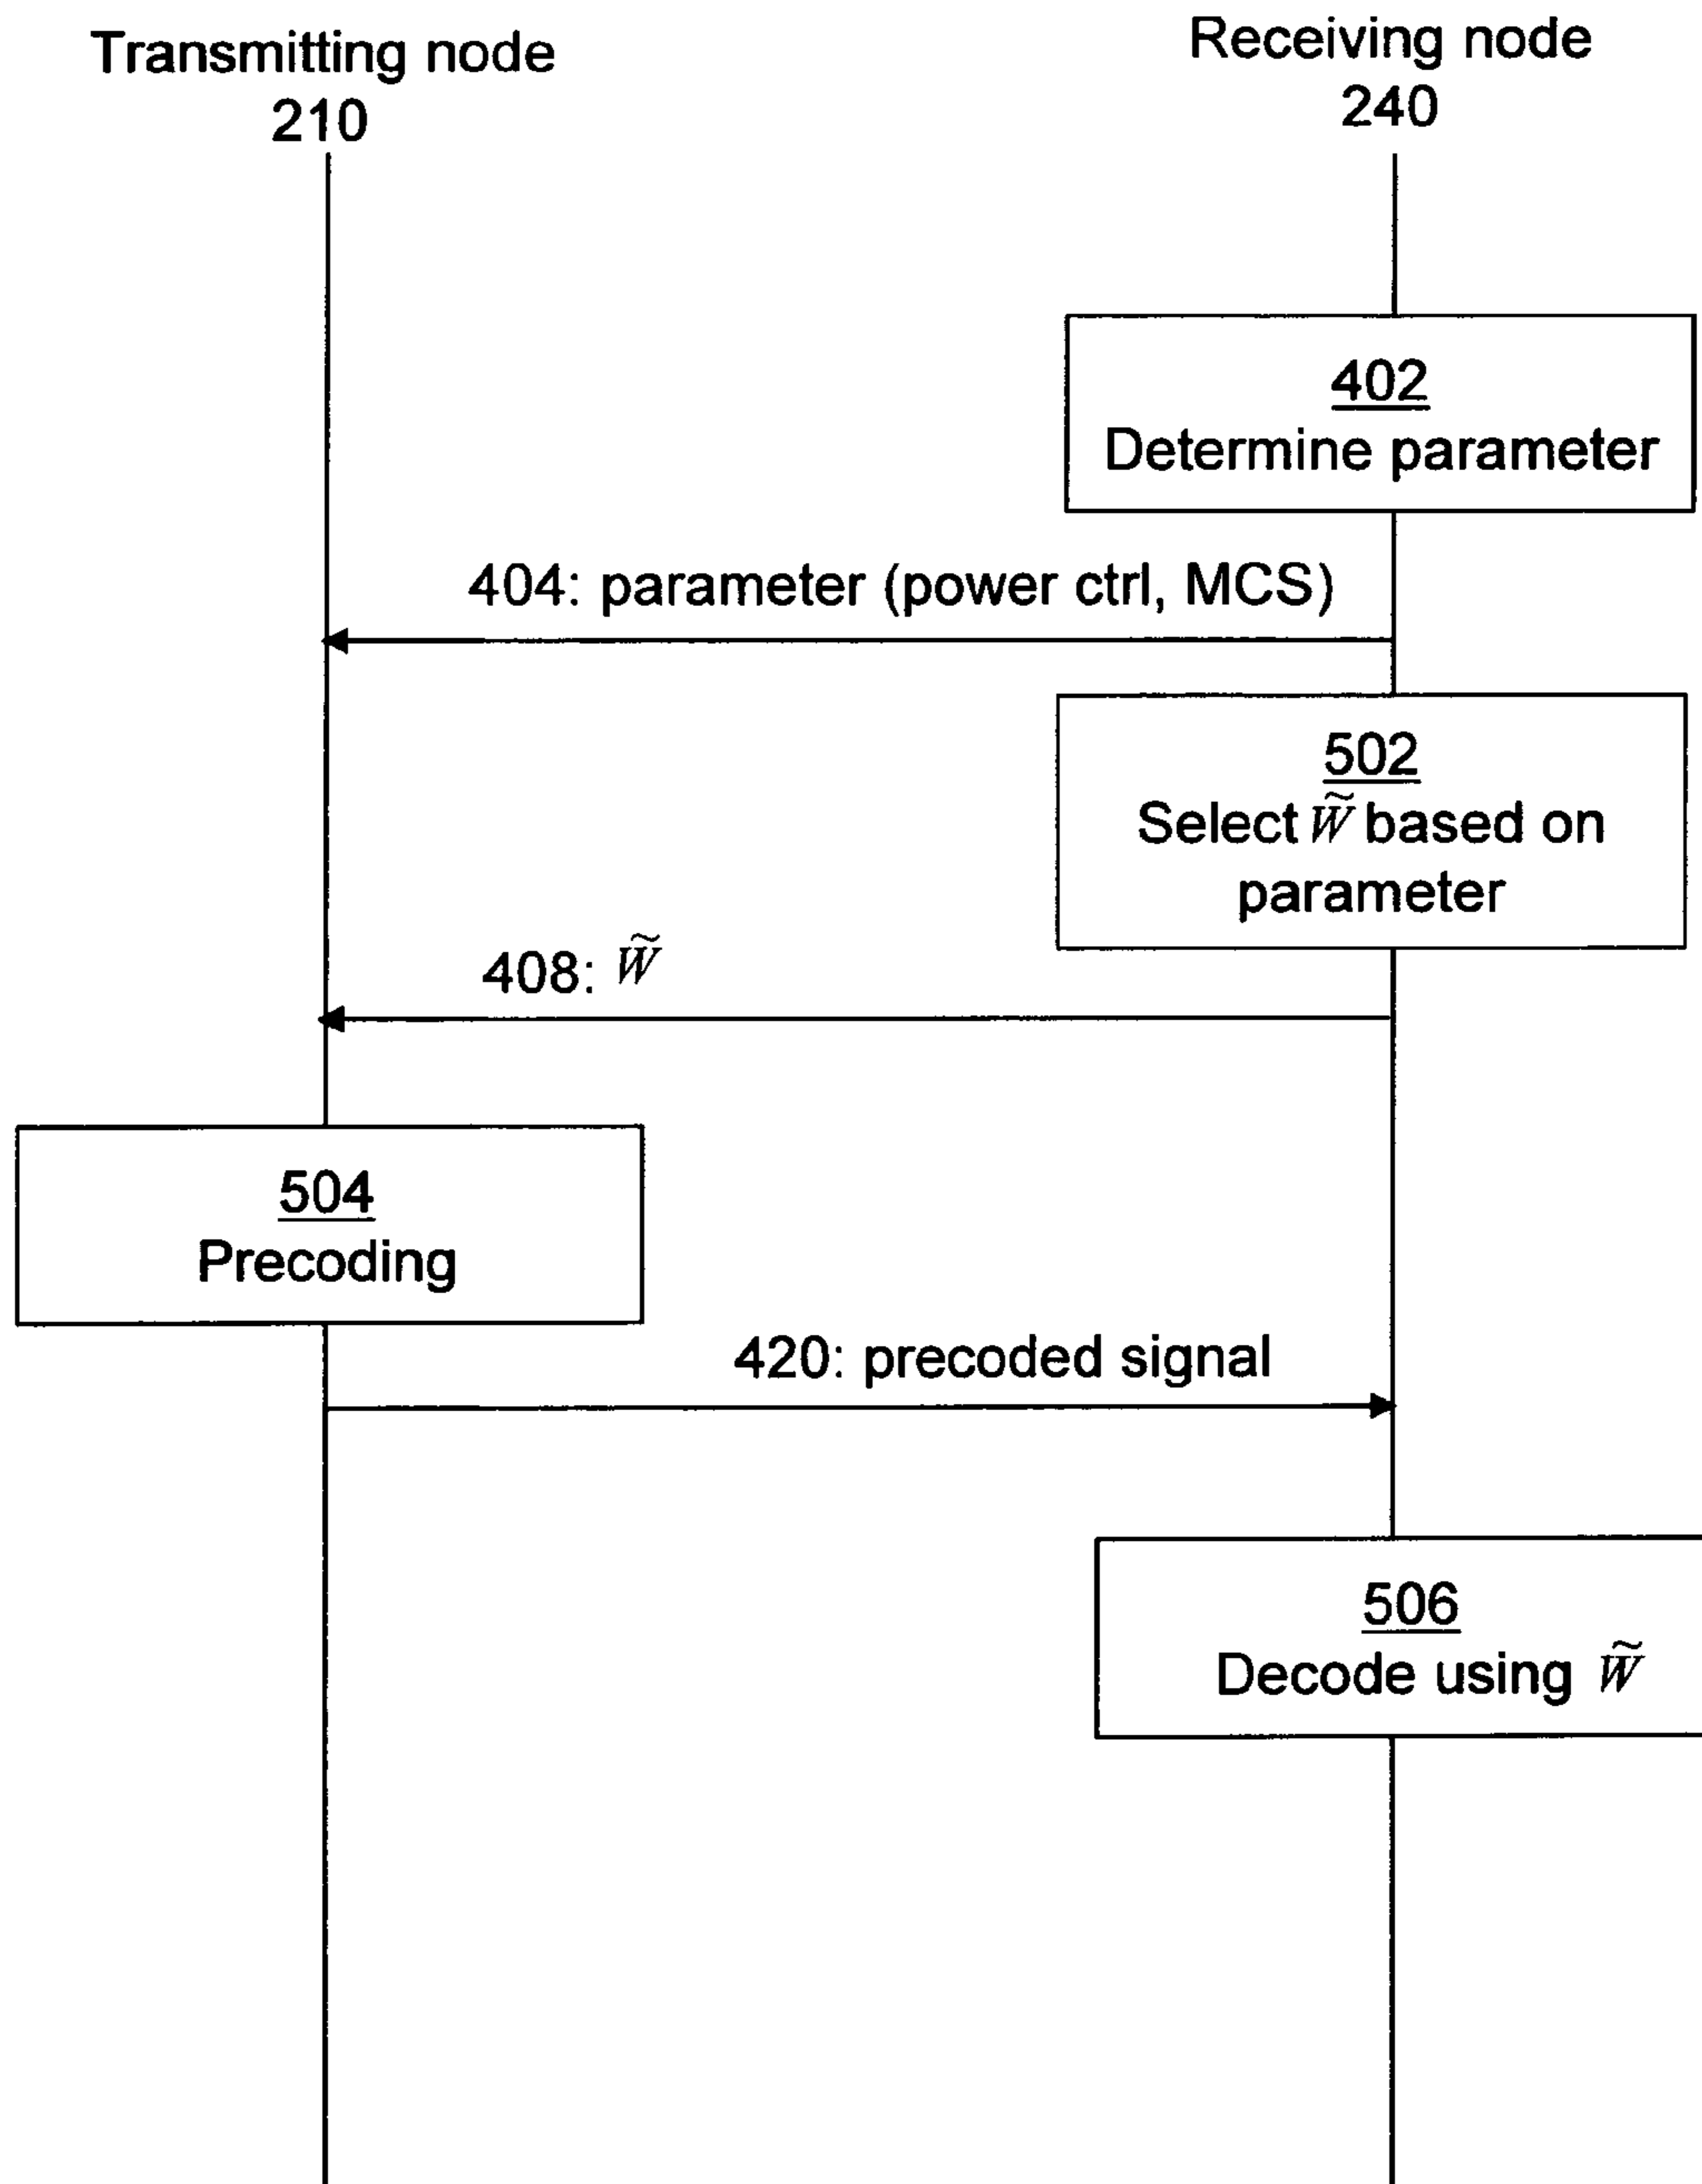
Transmitting node
210

Receiving node
240

402
Determine parameter

404: parameter (power ctrl, MCS)

502
Select $\widetilde{W}$ based on parameter

408: $\widetilde{W}$

504
Precoding

420: precoded signal

506
Decode using $\widetilde{W}$